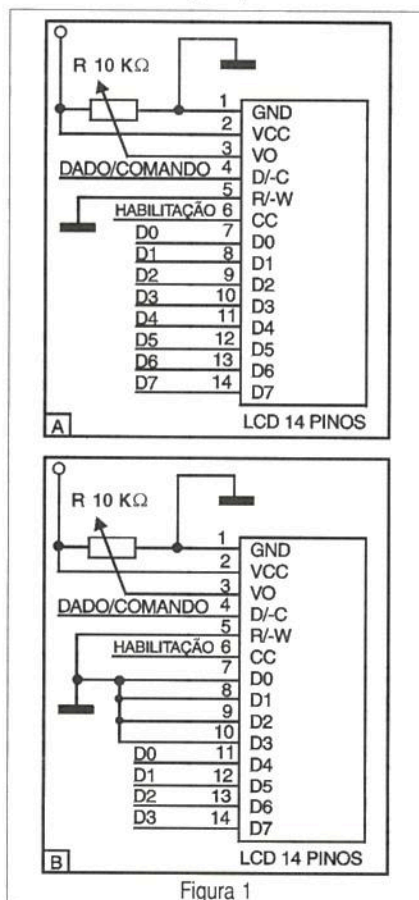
R 10 KΩ
1 GND
2 VCC
3 VO
DADO/COMANDO 4 D/-C
5 R/-W
HABILITAÇÃO 6 CC
D0 7 D0
D1 8 D1
D2 9 D2
D3 10 D3
D4 11 D4
D5 12 D5
D6 13 D6
D7 14 D7
A
LCD 14 PINOS

R 10 KΩ
1 GND
2 VCC
3 VO
DADO/COMANDO 4 D/-C
5 R/-W
HABILITAÇÃO 6 CC
7 D0
8 D1
9 D2
10 D3
D0 11 D4
D1 12 D5
D2 13 D6
D3 14 D7
B
LCD 14 PINOS

Figura 1